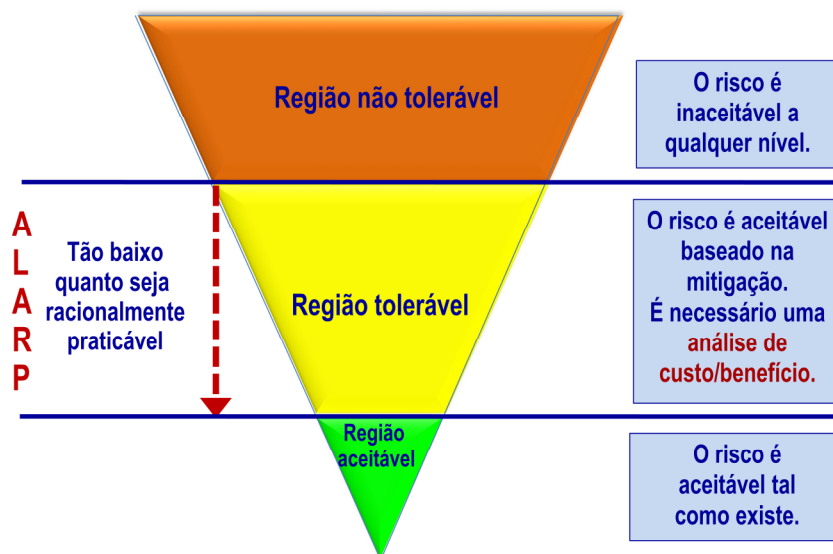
Região não tolerável

O risco é inaceitável a qualquer nível.

A
L
A
R
P

Tão baixo quanto seja racionalmente praticável

Região tolerável

O risco é aceitável baseado na mitigação. É necessário uma análise de custo/benefício.

Região aceitável

O risco é aceitável tal como existe.